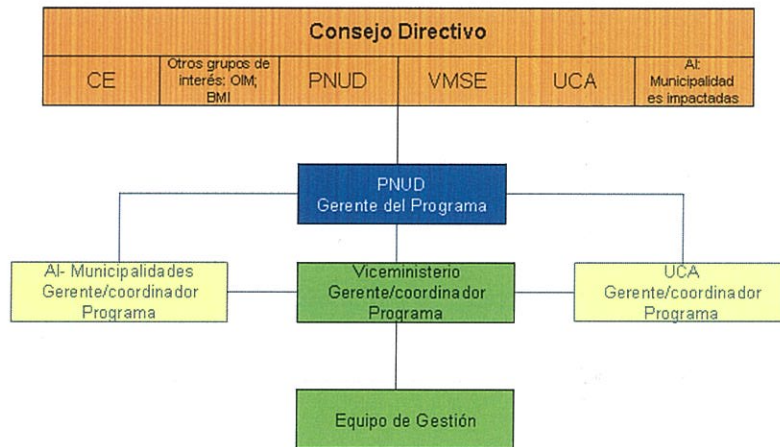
Consejo Directivo

CE

Otros grupos de interés: OIM; BMI

PNUD

VMSE

UCA

AI: Municipalidades impactadas

PNUD
Gerente del Programa

AI- Municipalidades
Gerente/coordinador
Programa

Viceministerio
Gerente/coordinador
Programa

UCA
Gerente/coordinador
Programa

Equipo de Gestión